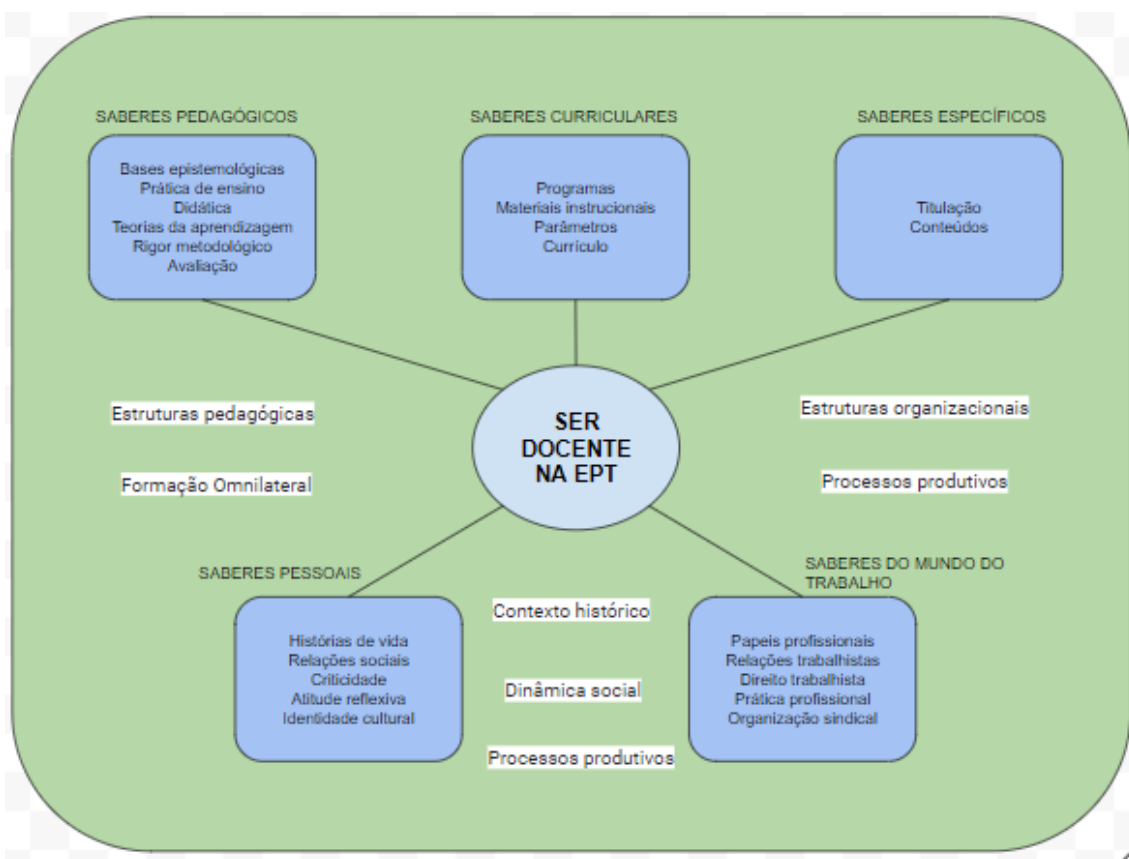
SABERES PEDAGÓGICOS

Bases epistemológicas
Prática de ensino
Didática
Teorias da aprendizagem
Rigor metodológico
Avaliação

SABERES CURRICULARES

Programas
Materiais instrucionais
Parâmetros
Currículo

SABERES ESPECÍFICOS

Titulação
Conteúdos

Estruturas pedagógicas

Formação Omnilateral

SER DOCENTE NA EPT

Estruturas organizacionais

Processos produtivos

SABERES PESSOAIS

Histórias de vida
Relações sociais
Criticidade
Atitude reflexiva
Identidade cultural

Contexto histórico

Dinâmica social

Processos produtivos

SABERES DO MUNDO DO TRABALHO

Papeis profissionais
Relações trabalhistas
Direito trabalhista
Prática profissional
Organização sindical